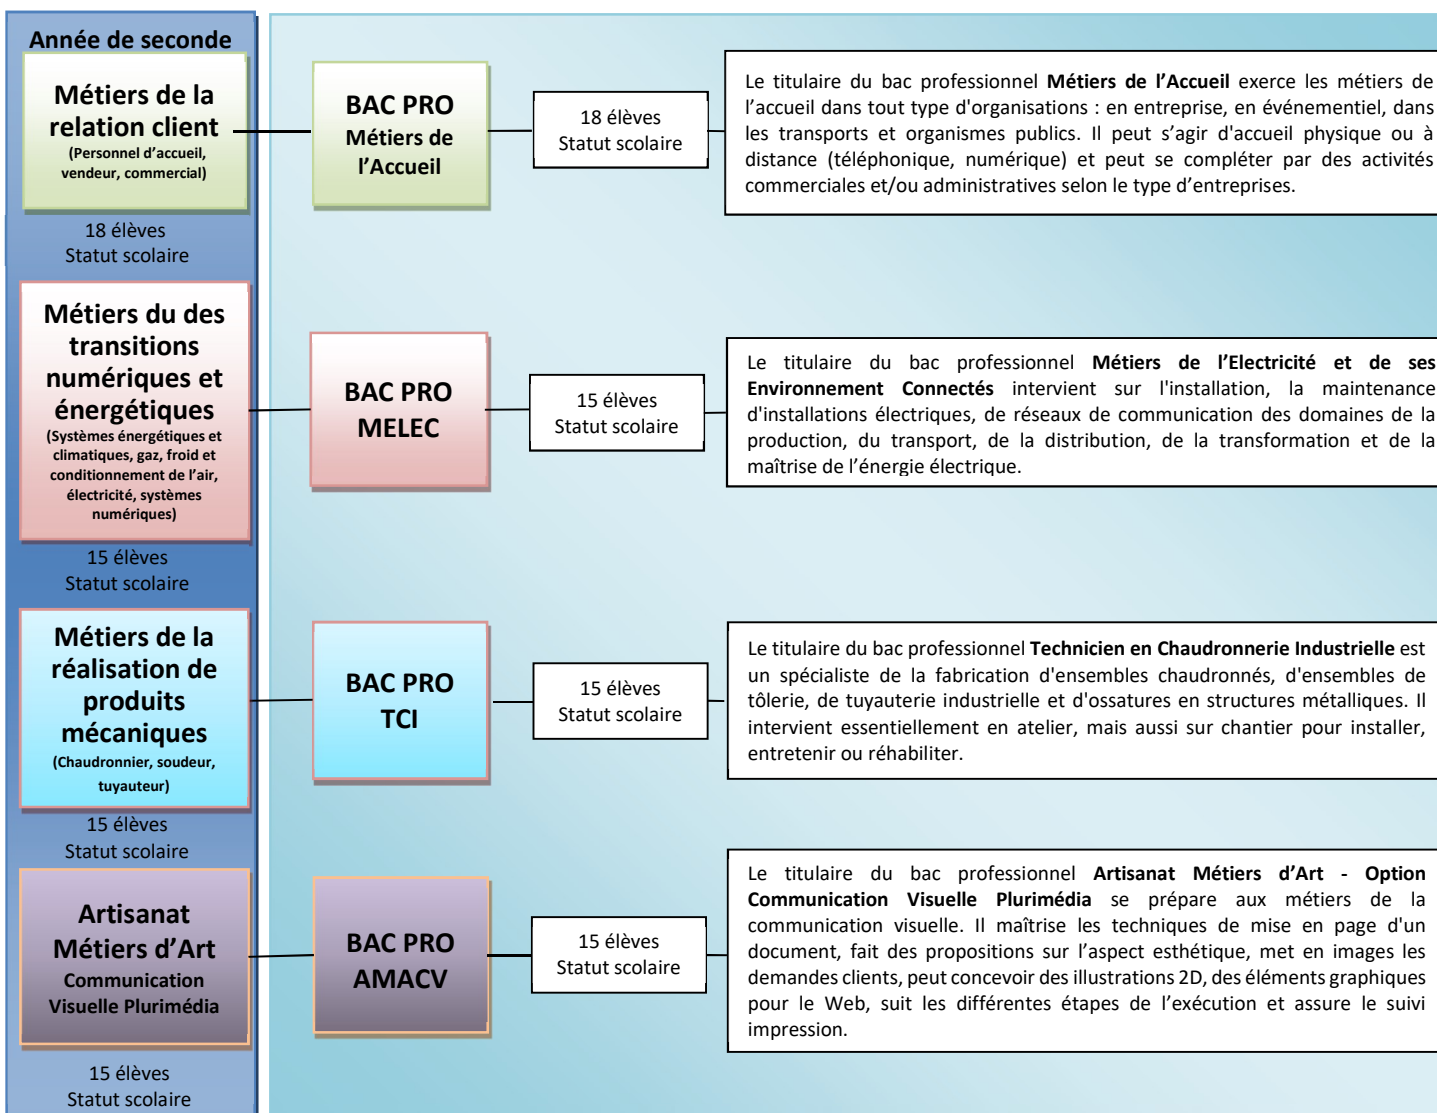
Année de seconde

Métiers de la relation client
(Personnel d'accueil, vendeur, commercial)

18 élèves
Statut scolaire

BAC PRO
Métiers de l'Accueil

18 élèves
Statut scolaire

Le titulaire du bac professionnel **Métiers de l'Accueil** exerce les métiers de l'accueil dans tout type d'organisations : en entreprise, en événementiel, dans les transports et organismes publics. Il peut s'agir d'accueil physique ou à distance (téléphonique, numérique) et peut se compléter par des activités commerciales et/ou administratives selon le type d'entreprises.

Métiers du des transitions numériques et énergétiques
(Systèmes énergétiques et climatiques, gaz, froid et conditionnement de l'air, électricité, systèmes numériques)

15 élèves
Statut scolaire

BAC PRO
MELEC

15 élèves
Statut scolaire

Le titulaire du bac professionnel **Métiers de l'Electricité et de ses Environnement Connectés** intervient sur l'installation, la maintenance d'installations électriques, de réseaux de communication des domaines de la production, du transport, de la distribution, de la transformation et de la maîtrise de l'énergie électrique.

Métiers de la réalisation de produits mécaniques
(Chaudronnier, soudeur, tuyauteur)

15 élèves
Statut scolaire

BAC PRO
TCI

15 élèves
Statut scolaire

Le titulaire du bac professionnel **Technicien en Chaudronnerie Industrielle** est un spécialiste de la fabrication d'ensembles chaudronnés, d'ensembles de tôlerie, de tuyauterie industrielle et d'ossatures en structures métalliques. Il intervient essentiellement en atelier, mais aussi sur chantier pour installer, entretenir ou réhabiliter.

Artisanat Métiers d'Art
Communication Visuelle Plurimédia

15 élèves
Statut scolaire

BAC PRO
AMACV

15 élèves
Statut scolaire

Le titulaire du bac professionnel **Artisanat Métiers d'Art - Option Communication Visuelle Plurimédia** se prépare aux métiers de la communication visuelle. Il maîtrise les techniques de mise en page d'un document, fait des propositions sur l'aspect esthétique, met en images les demandes clients, peut concevoir des illustrations 2D, des éléments graphiques pour le Web, suit les différentes étapes de l'exécution et assure le suivi impression.